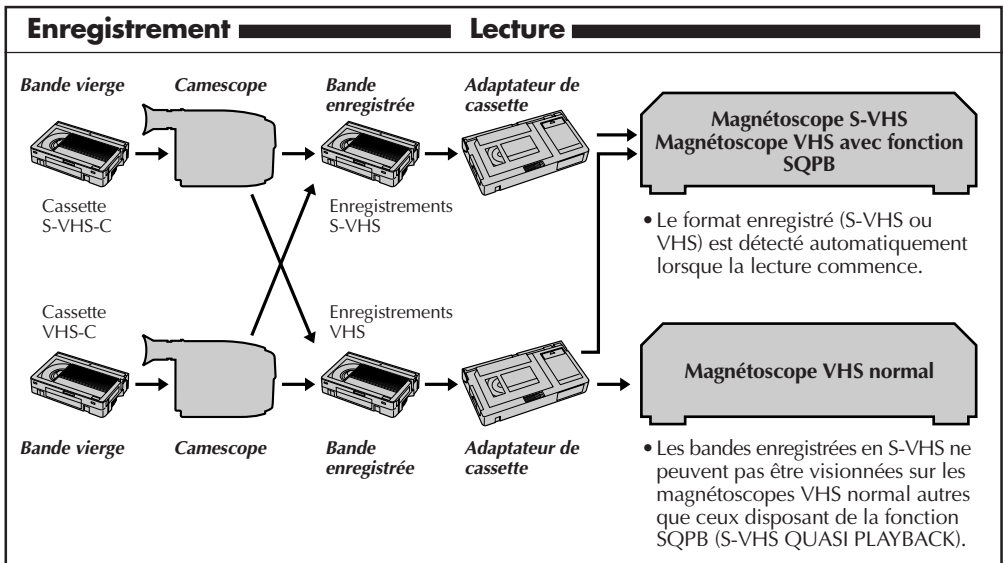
Enregistrement

Lecture

Bande vierge

Camescope

Bande enregistrée

Adaptateur de cassette

Magnétoscope S-VHS
Magnétoscope VHS avec fonction SQPB

Cassette S-VHS-C

Enregistrements S-VHS

• Le format enregistré (S-VHS ou VHS) est détecté automatiquement lorsque la lecture commence.

Cassette VHS-C

Enregistrements VHS

Magnétoscope VHS normal

Bande vierge

Camescope

Bande enregistrée

Adaptateur de cassette

• Les bandes enregistrées en S-VHS ne peuvent pas être visionnées sur les magnétoscopes VHS normal autres que ceux disposant de la fonction SQPB (S-VHS QUASI PLAYBACK).